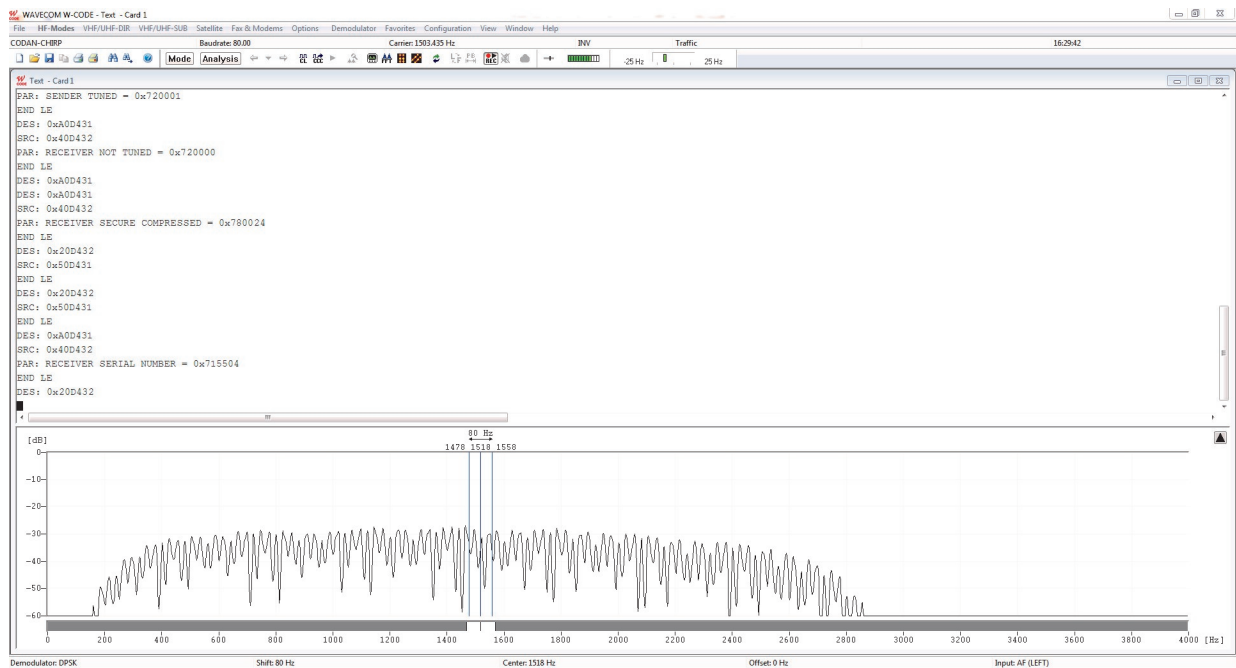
WAVECOM W-CODE - Text - Card 1

File HF-Modes VHF/UHF-DIR VHF/UHF-SUB Satellite Fax & Modems Options Demodulator Favorites Configuration View Window Help

CODAN-CHIRP Baudrate: 80.00 Carrier: 1503.435 Hz INV Traffic 16:29:42

Mode Analysis -25 Hz 25 Hz

Text - Card 1

PAR: SENDER TUNED = 0x720001
END LE
DES: 0xA0D431
SRC: 0x40D432
PAR: RECEIVER NOT TUNED = 0x720000
END LE
DES: 0xA0D431
DES: 0xA0D431
SRC: 0x40D432
PAR: RECEIVER SECURE COMPRESSED = 0x780024
END LE
DES: 0x20D432
SRC: 0x50D431
END LE
DES: 0x20D432
SRC: 0x50D431
END LE
DES: 0xA0D431
SRC: 0x40D432
PAR: RECEIVER SERIAL NUMBER = 0x715504
END LE
DES: 0x20D432

[dB]
80 Hz
1478 1518 1558
0
-10
-20
-30
-40
-50
-60
0 200 400 600 800 1000 1200 1400 1600 1800 2000 2200 2400 2600 2800 3000 3200 3400 3600 3800 4000 [Hz]

Demodulator: DPSK Shift: 80 Hz Center: 1518 Hz Offset: 0 Hz Input: AF (LEFT)